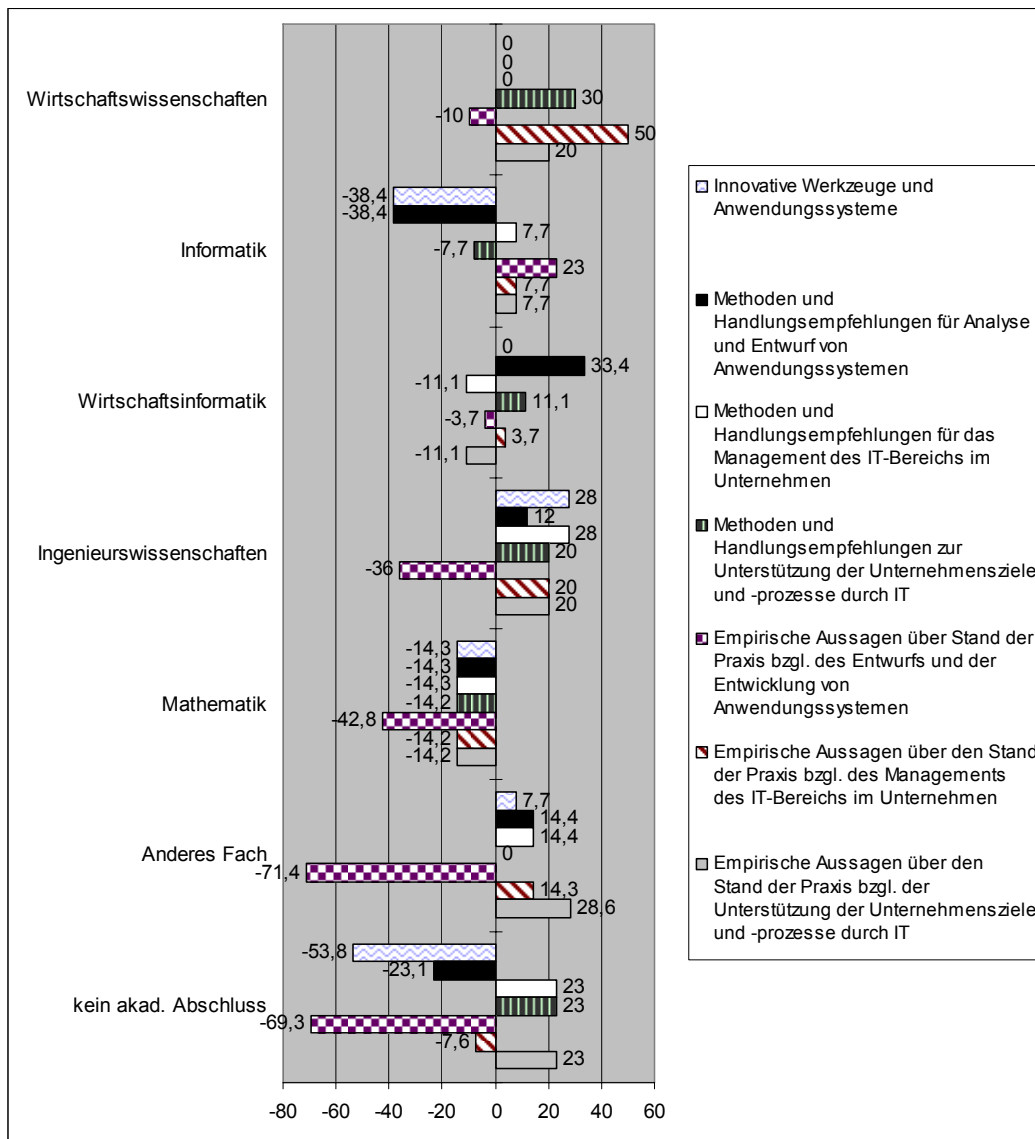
Wirtschaftswissenschaften
0
0
0
30
-10
50
20

Informatik
-38,4
-38,4
7,7
-7,7
23
7,7
7,7

Wirtschaftsinformatik
0
33,4
-11,1
11,1
-3,7
3,7
-11,1

Ingenieurswissenschaften
28
12
28
20
-36
20
20

Mathematik
-14,3
-14,3
-14,3
-14,2
-42,8
-14,2
-14,2

Anderes Fach
7,7
14,4
14,4
0
-71,4
14,3
28,6

kein akad. Abschluss
-53,8
-23,1
23
23
-69,3
-7,6
23

-80 -60 -40 -20 0 20 40 60

Innovative Werkzeuge und Anwendungssysteme

Methoden und Handlungsempfehlungen für Analyse und Entwurf von Anwendungssystemen

Methoden und Handlungsempfehlungen für das Management des IT-Bereichs im Unternehmen

Methoden und Handlungsempfehlungen zur Unterstützung der Unternehmensziele und -prozesse durch IT

Empirische Aussagen über Stand der Praxis bzgl. des Entwurfs und der Entwicklung von Anwendungssystemen

Empirische Aussagen über den Stand der Praxis bzgl. des Managements des IT-Bereichs im Unternehmen

Empirische Aussagen über den Stand der Praxis bzgl. der Unterstützung der Unternehmensziele und -prozesse durch IT